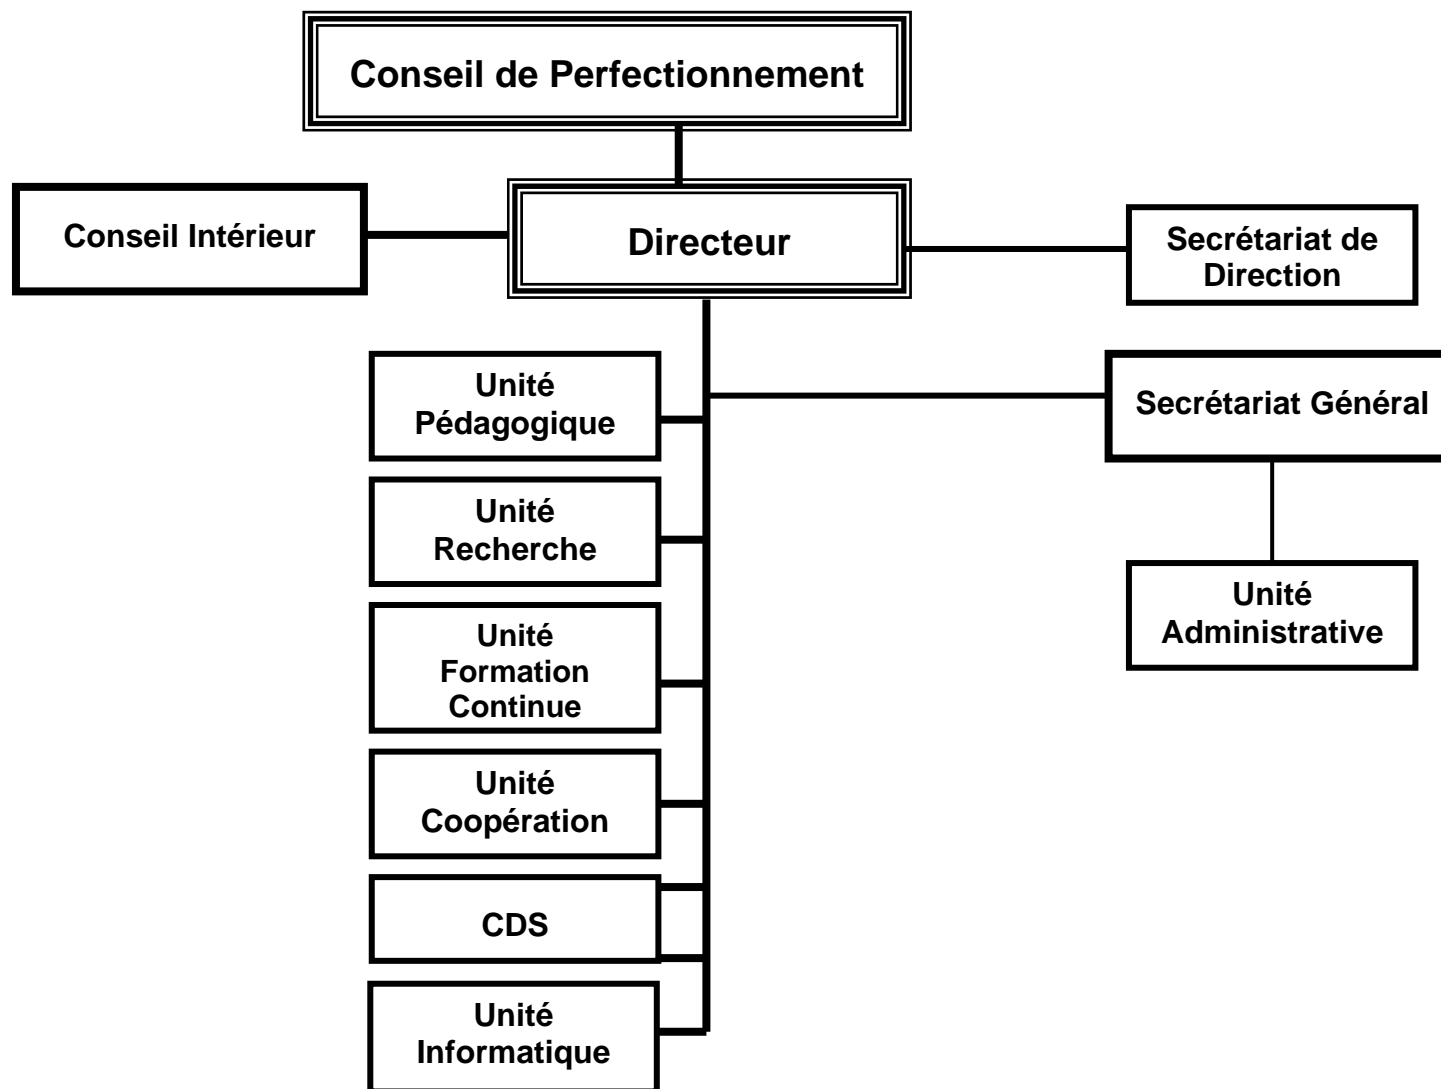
Conseil de Perfectionnement

Conseil Intérieur

Directeur

Secrétariat de Direction

Unité Pédagogique

Secrétariat Général

Unité Recherche

Unité Administrative

Unité Formation Continue

Unité Coopération

CDS

Unité Informatique